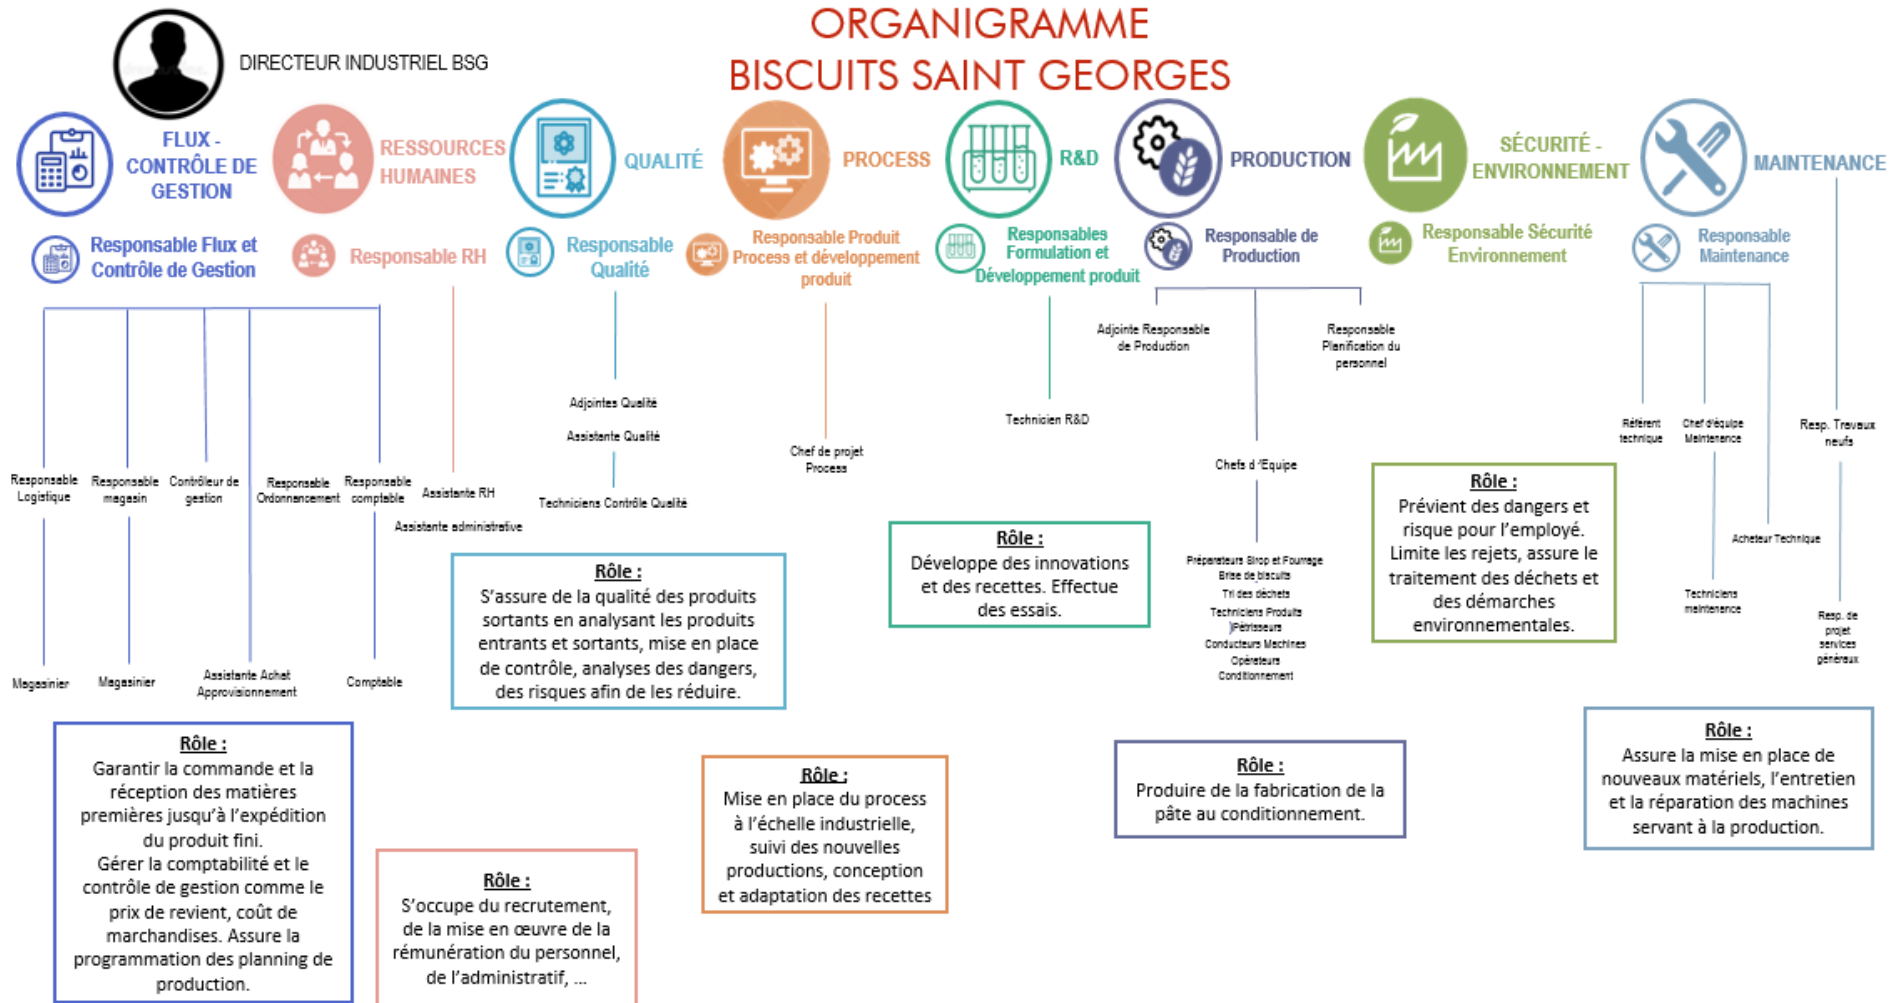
ORGANIGRAMME
BISCUITS SAINT GEORGES

DIRECTEUR INDUSTRIEL BSG

FLUX - CONTRÔLE DE GESTION

Responsable Flux et Contrôle de Gestion

Responsable Logistique

Magasinier

Responsable magasin

Magasinier

Contrôleur de gestion

Assistante Achat Approvisionnement

Responsable Ordonnancement

Responsable comptable

Comptable

Rôle :
Garantir la commande et la réception des matières premières jusqu'à l'expédition du produit fini.
Gérer la comptabilité et le contrôle de gestion comme le prix de revient, coût de marchandises. Assure la programmation des planning de production.

RESSOURCES HUMAINES

Responsable RH

Assistante RH

Assistante administrative

Rôle :
S'occupe du recrutement, de la mise en œuvre de la rémunération du personnel, de l'administratif, ...

QUALITÉ

Responsable Qualité

Adjointes Qualité

Assistante Qualité

Techniciens Contrôle Qualité

Rôle :
S'assure de la qualité des produits sortants en analysant les produits entrants et sortants, mise en place de contrôle, analyses des dangers, des risques afin de les réduire.

PROCESS

Responsable Produit Process et développement produit

Chef de projet Process

Rôle :
Mise en place du process à l'échelle industrielle, suivi des nouvelles productions, conception et adaptation des recettes

R&D

Responsables Formulation et Développement produit

Technicien R&D

Rôle :
Développe des innovations et des recettes. Effectue des essais.

PRODUCTION

Responsable de Production

Adjointe Responsable de Production

Responsable Planification du personnel

Chefs d 'Equipe

Préparateurs Sirop et Fourrage
Brise de biscuits
Tri des déchets
Techniciens Produits )Pétrisseurs
Conducteurs Machines
Opérateurs Conditionnement

Rôle :
Produire de la fabrication de la pâte au conditionnement.

SÉCURITÉ - ENVIRONNEMENT

Responsable Sécurité Environnement

Rôle :
Prévient des dangers et risque pour l'employé. Limite les rejets, assure le traitement des déchets et des démarches environnementales.

MAINTENANCE

Responsable Maintenance

Référent technique

Chef d'équipe Maintenance

Techniciens maintenance

Acheteur Technique

Resp. Travaux neufs

Resp. de projet services généraux

Rôle :
Assure la mise en place de nouveaux matériels, l'entretien et la réparation des machines servant à la production.